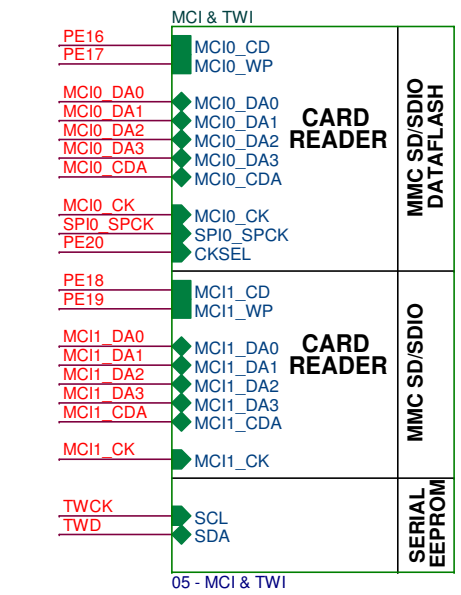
MCI & TWI

PE16
PE17
MCI0_DA0
MCI0_DA1
MCI0_DA2
MCI0_DA3
MCI0_CDA
MCI0_CK
SPI0_SPCK
PE20

MCI0_CD
MCI0_WP
MCI0_DA0
MCI0_DA1
MCI0_DA2
MCI0_DA3
MCI0_CDA
MCI0_CK
SPI0_SPCK
CKSEL

CARD READER

MMC SD/SDIO DATAFLASH

PE18
PE19
MCI1_DA0
MCI1_DA1
MCI1_DA2
MCI1_DA3
MCI1_CDA
MCI1_CK

MCI1_CD
MCI1_WP
MCI1_DA0
MCI1_DA1
MCI1_DA2
MCI1_DA3
MCI1_CDA
MCI1_CK

CARD READER

MMC SD/SDIO

TWCK
TWD

SCL
SDA

SERIAL EEPROM

05 - MCI & TWI